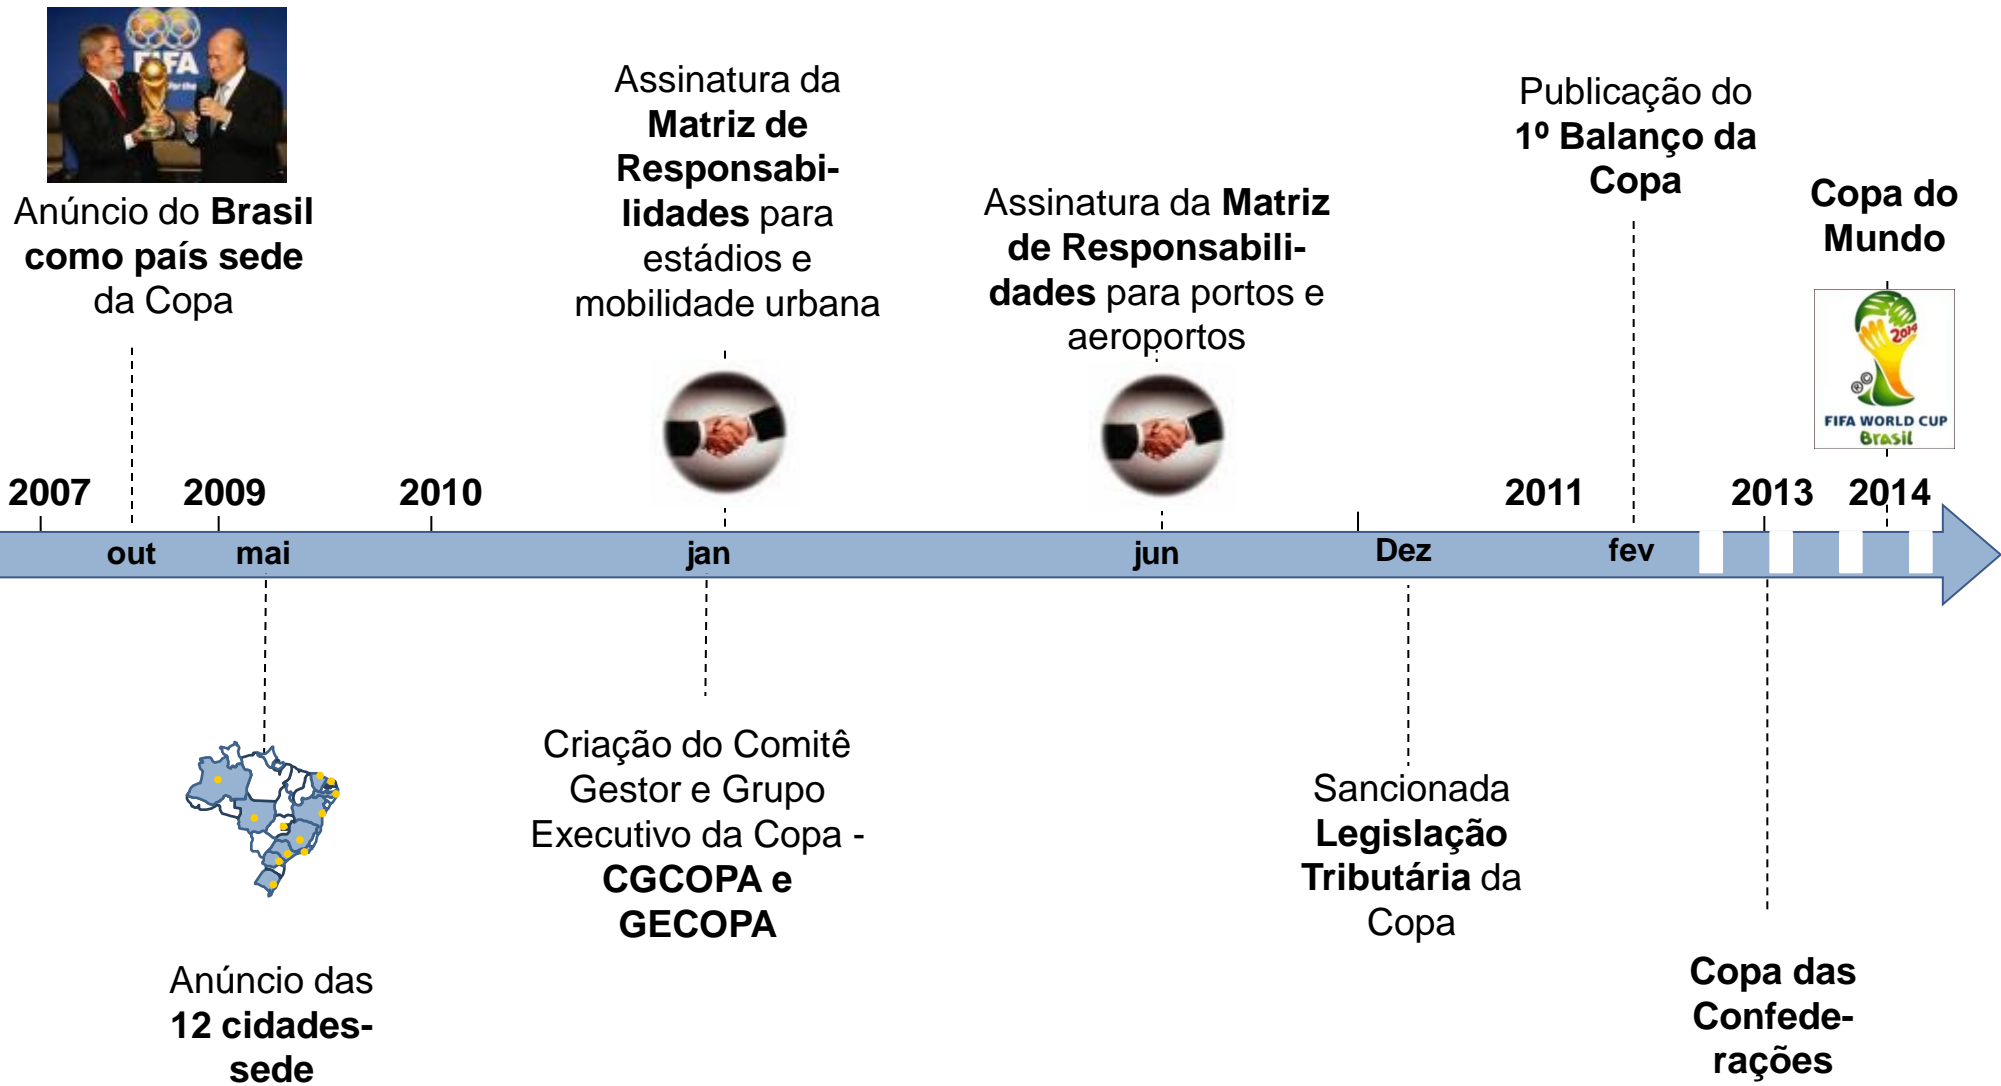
FIFA

Anúncio do Brasil como país sede da Copa

Assinatura da Matriz de Responsabilidades para estádios e mobilidade urbana

Assinatura da Matriz de Responsabilidades para portos e aeroportos

Publicação do 1º Balanço da Copa

Copa do Mundo

FIFA WORLD CUP Brasil

2007 2009 2010 2011 2013 2014

out mai jan jun Dez fev

Anúncio das 12 cidades-sede

Criação do Comitê Gestor e Grupo Executivo da Copa - CGCOPA e GECOPA

Sancionada Legislação Tributária da Copa

Copa das Confederações